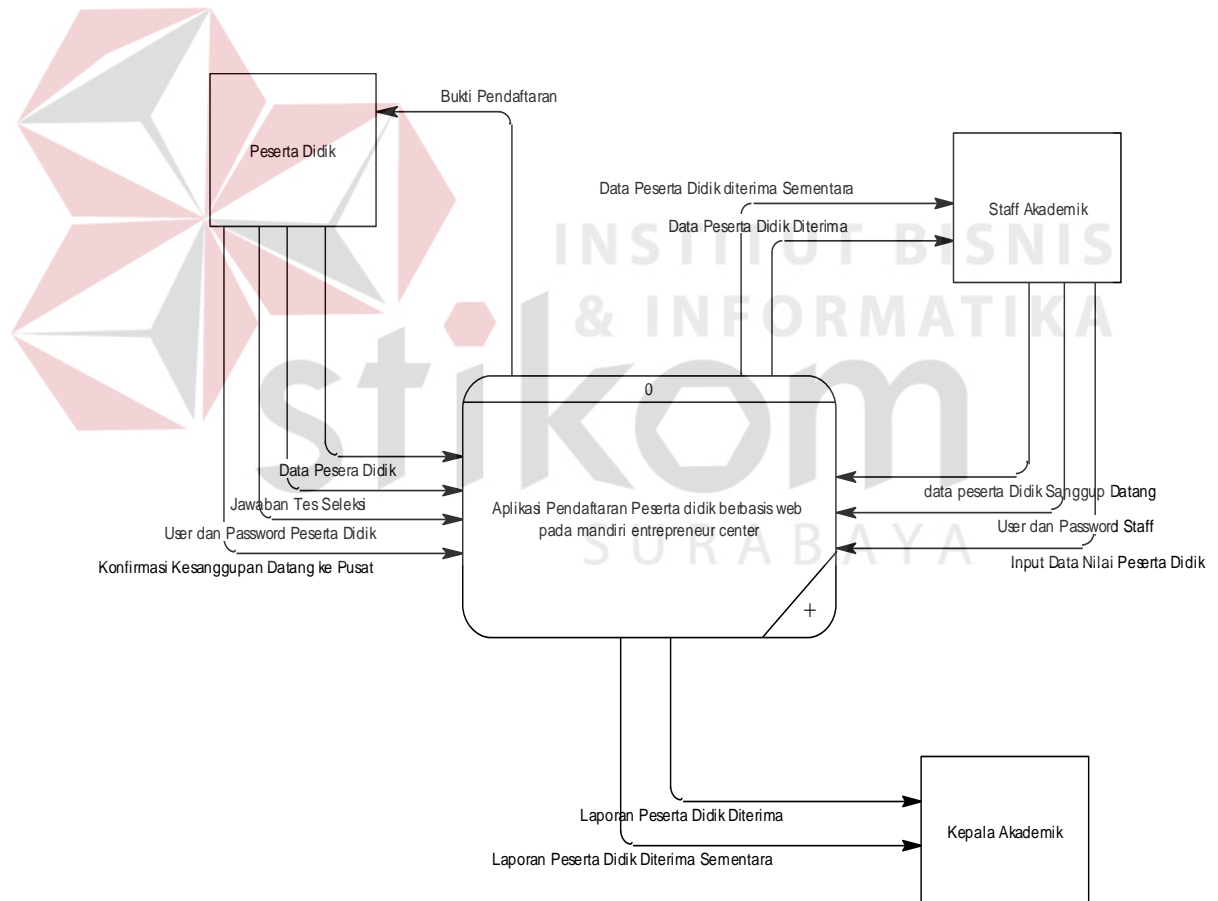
Peserta Didik

Bukti Pendaftaran

Data Peserta Didik diterima Sementara

Data Peserta Didik Diterima

Staff Akademik

INSTITUT BISNIS & INFORMATIKA

stikom

SURABAYA

0

Aplikasi Pendaftaran Peserta didik berbasis web pada mandiri entrepreneur center

+

Data Pesera Didik

Jawaban Tes Seleksi

User dan Password Peserta Didik

Konfirmasi Kesanggupan Datang ke Pusat

data peserta Didik Sanggup Datang

User dan Password Staff

Input Data Nilai Peserta Didik

Laporan Peserta Didik Diterima

Laporan Peserta Didik Diterima Sementara

Kepala Akademik